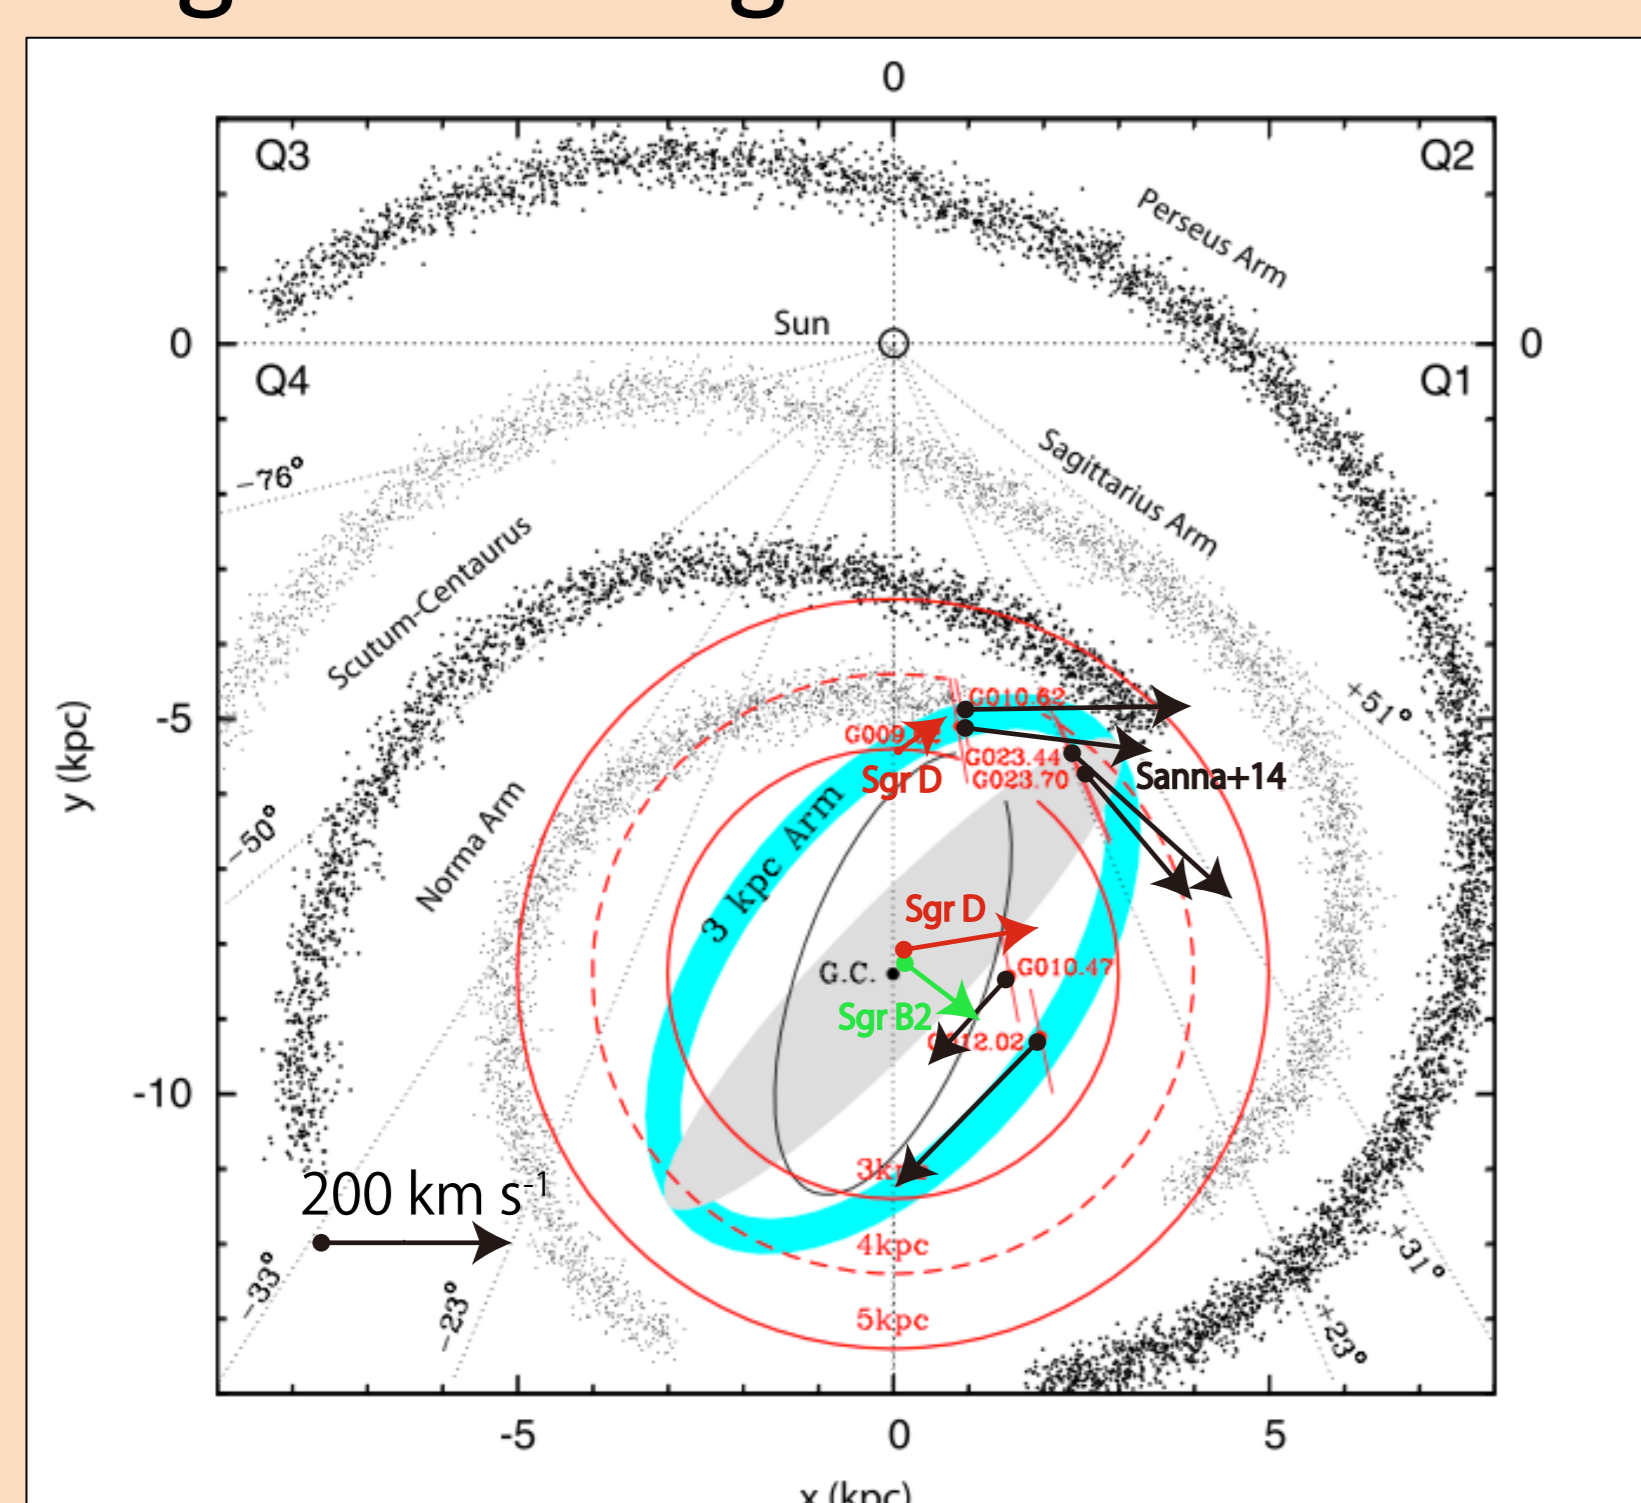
0
Q3
Q2
Perseus Arm
0
Sun
0
Q4
Q1
Sagittarius Arm
$-76^\circ$
Scutum-Centaurus
$+51^\circ$
-5
G010.62
G009.62
G023.44
G023.70
Sgr D
Sanna+14
$-50^\circ$
Norma Arm
3 kpc Arm
y (kpc)
Sgr D
G.C.
G010.47
Sgr B2
G012.02
-10
3kpc
200 km $s^{-1}$
4kpc
$-33^\circ$
$-23^\circ$
$+31^\circ$
5kpc
$+23^\circ$
-5
0
5
x (kpc)